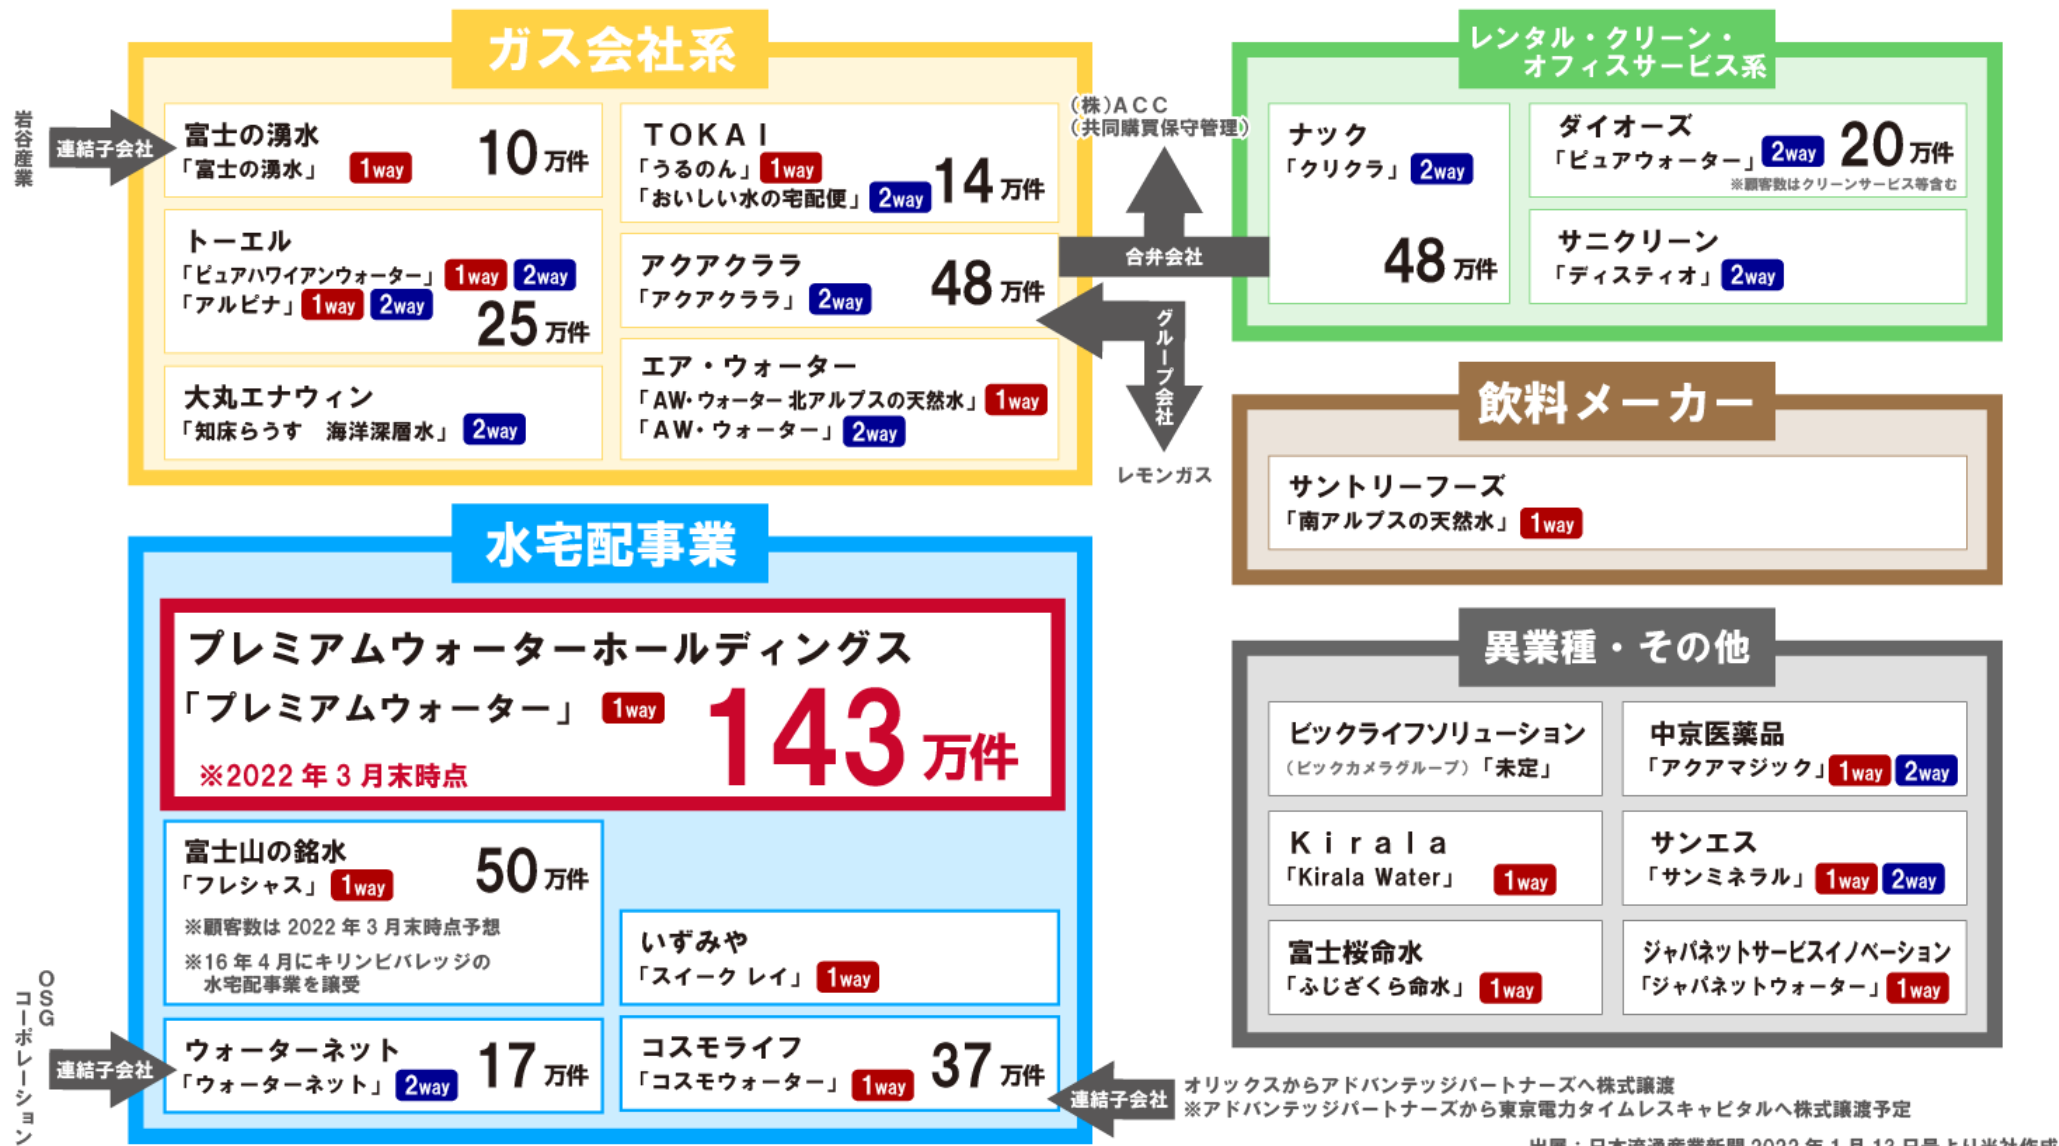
ガス会社系

岩谷産業

連結子会社

富士の湧水
「富士の湧水」 1way
10万件

TOKAI
「うるのん」 1way
「おいしい水の宅配便」 2way
14万件

トーエル
「ピュアハワイアンウォーター」 1way 2way
「アルピナ」 1way 2way
25万件

アクアクララ
「アクアクララ」 2way
48万件

大丸エナウィン
「知床らうす　海洋深層水」 2way

エア・ウォーター
「AW・ウォーター 北アルプスの天然水」 1way
「AW・ウォーター」 2way

(株)ACC
(共同購買保守管理)

合弁会社

グループ会社

レモンガス

レンタル・クリーン・オフィスサービス系

ナック
「クリクラ」 2way
48万件

ダイオーズ
「ピュアウォーター」 2way
20万件
※顧客数はクリーンサービス等含む

サニクリーン
「ディスティオ」 2way

飲料メーカー

サントリーフーズ
「南アルプスの天然水」 1way

水宅配事業

プレミアムウォーターホールディングス
「プレミアムウォーター」 1way
143万件
※2022年3月末時点

富士山の銘水
「フレシャス」 1way
50万件
※顧客数は2022年3月末時点予想
※16年4月にキリンビバレッジの水宅配事業を譲受

いずみや
「スイーク レイ」 1way

OSGコーポレーション

連結子会社

ウォーターネット
「ウォーターネット」 2way
17万件

コスモライフ
「コスモウォーター」 1way
37万件

連結子会社

オリックスからアドバンテッジパートナーズへ株式譲渡
※アドバンテッジパートナーズから東京電力タイムレスキャピタルへ株式譲渡予定

異業種・その他

ビックライフソリューション
(ビックカメラグループ)「未定」

中京医薬品
「アクアマジック」 1way 2way

Kirala
「Kirala Water」 1way

サンエス
「サンミネラル」 1way 2way

富士桜命水
「ふじざくら命水」 1way

ジャパネットサービスイノベーション
「ジャパネットウォーター」 1way

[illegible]